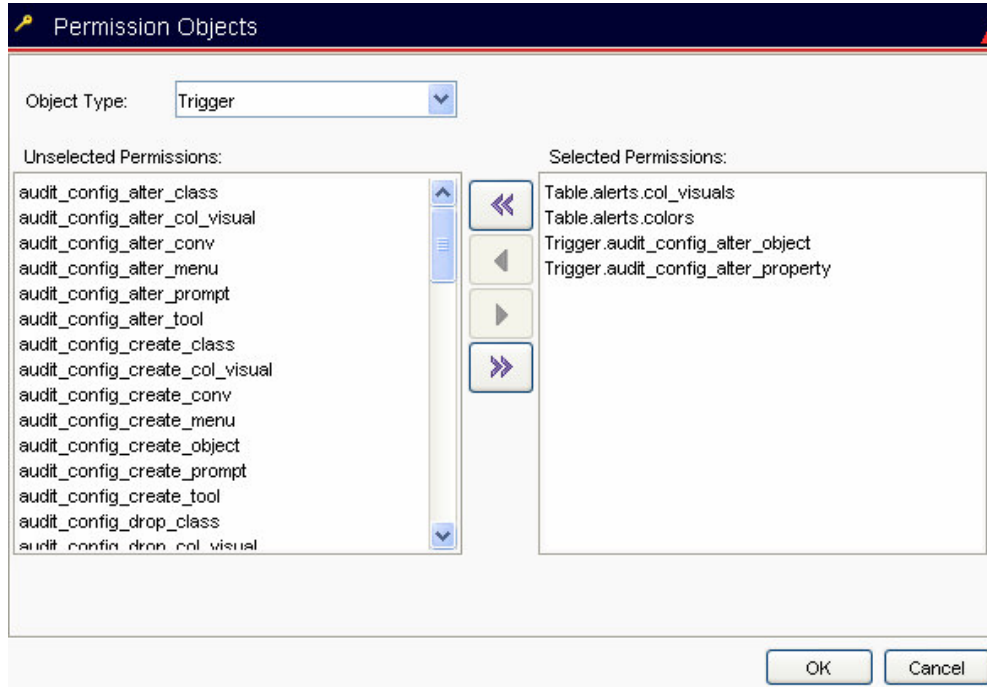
Permission Objects

Object Type: Trigger

Unselected Permissions:

audit_config_alter_class
audit_config_alter_col_visual
audit_config_alter_conv
audit_config_alter_menu
audit_config_alter_prompt
audit_config_alter_tool
audit_config_create_class
audit_config_create_col_visual
audit_config_create_conv
audit_config_create_menu
audit_config_create_object
audit_config_create_prompt
audit_config_create_tool
audit_config_drop_class
audit_config_drop_col_visual

Selected Permissions:

Table.alerts.col_visuals
Table.alerts.colors
Trigger.audit_config_alter_object
Trigger.audit_config_alter_property

OK Cancel